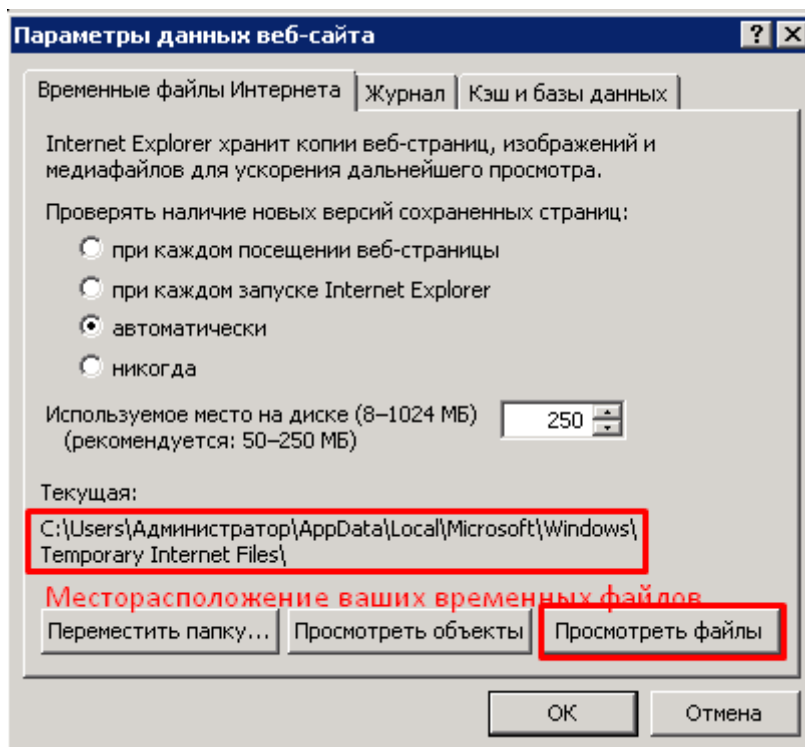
Параметры данных веб-сайта

?
X

Временные файлы Интернета
Журнал
Кэш и базы данных

Internet Explorer хранит копии веб-страниц, изображений и медиафайлов для ускорения дальнейшего просмотра.

Проверять наличие новых версий сохраненных страниц:

при каждом посещении веб-страницы

при каждом запуске Internet Explorer

автоматически

никогда

Используемое место на диске (8–1024 МБ) (рекомендуется: 50–250 МБ)

250

Текущая:

C:\Users\Администратор\AppData\Local\Microsoft\Windows\Temporary Internet Files\

Месторасположение ваших временных файлов

Переместить папку...
Просмотреть объекты
Просмотреть файлы

OK
Отмена